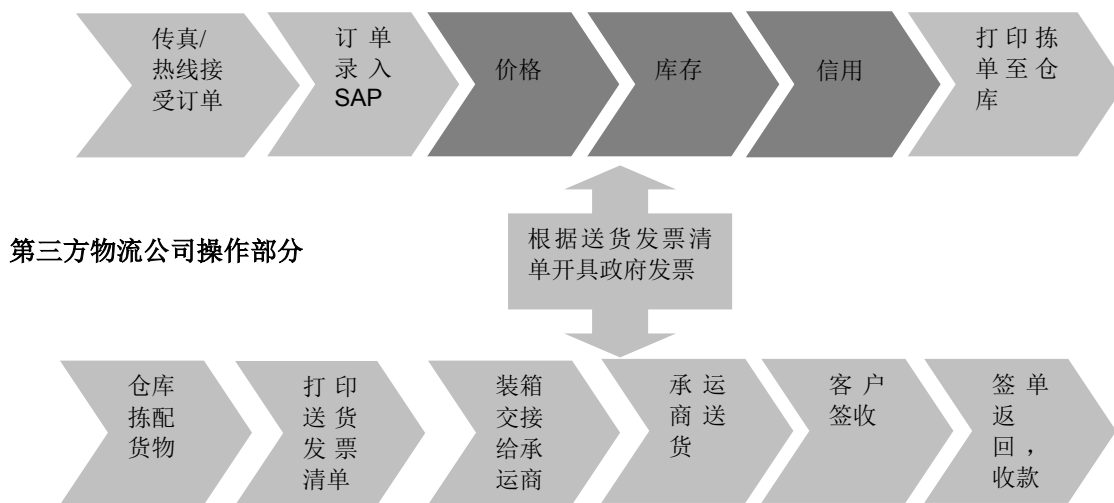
传真/热线接受订单

订单录入SAP

价格

库存

信用

打印拣单至仓库

第三方物流公司操作部分

根据送货发票清单开具政府发票

仓库拣配货物

打印送货发票清单

装箱交接给承运商

承运商送货

客户签收

签单返回，收款